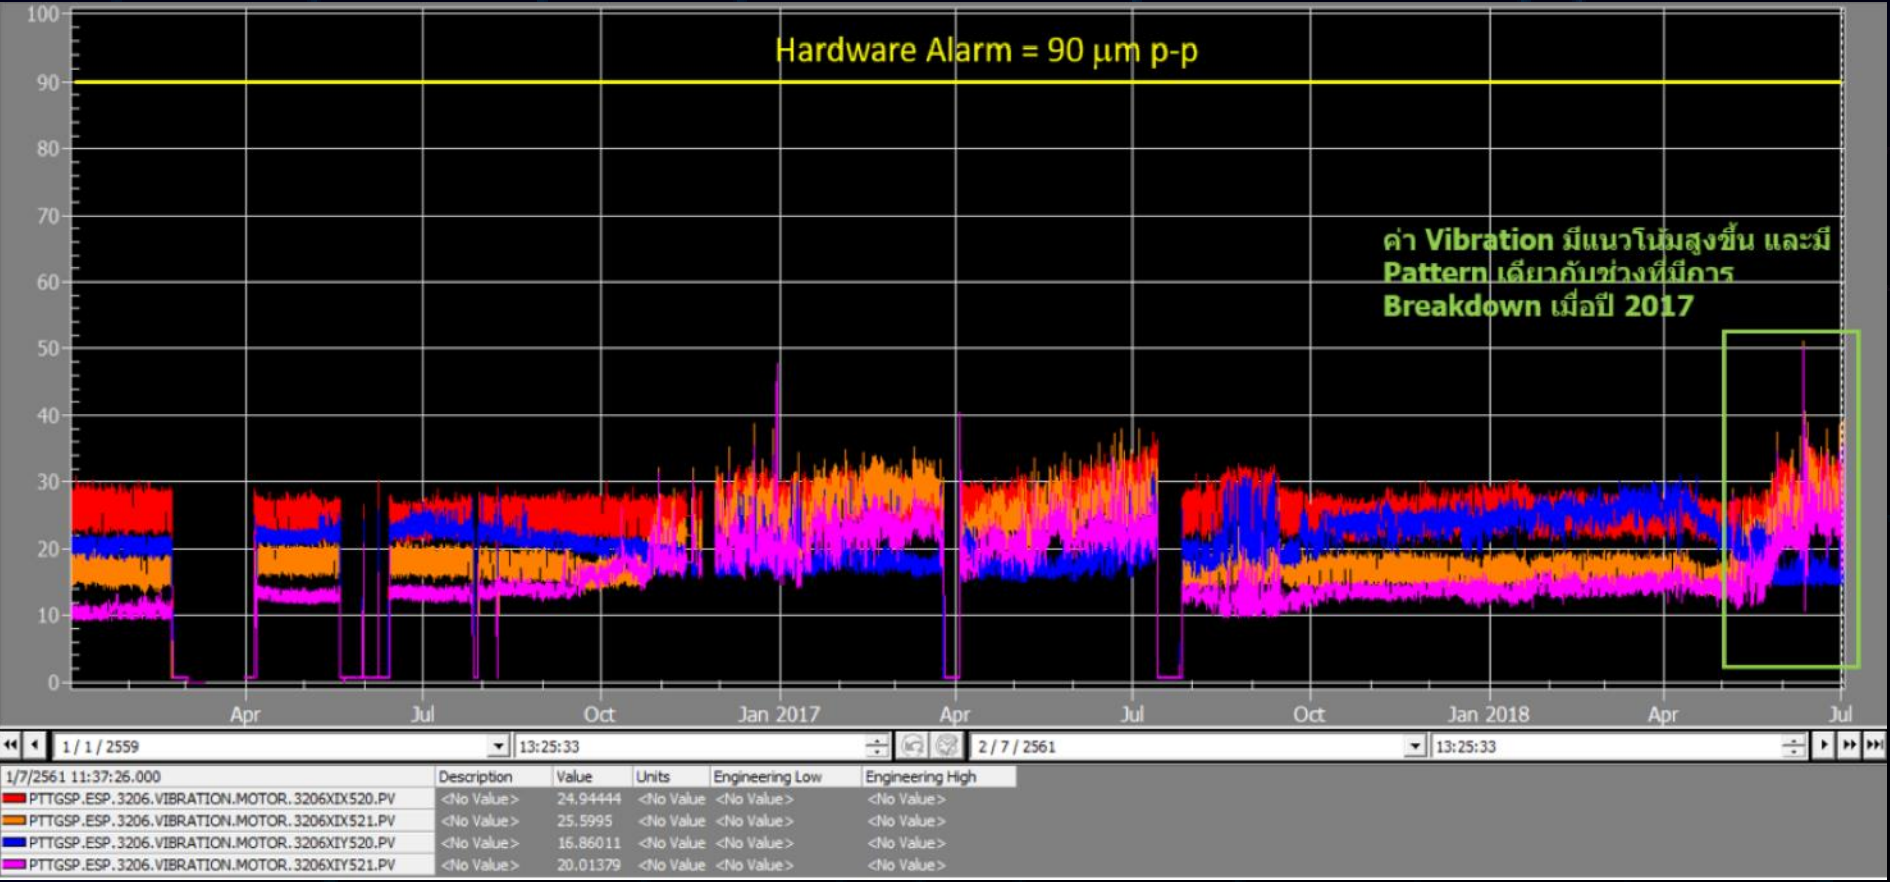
100
90
80
70
60
50
40
30
20
10
0

Hardware Alarm = 90 µm p-p

ค่า Vibration มีแนวโน้มสูงขึ้น และมี Pattern เดียวกับช่วงที่มีการ Breakdown เมื่อปี 2017

Apr Jul Oct Jan 2017 Apr Jul Oct Jan 2018 Apr Jul

1 / 1 / 2559 13:25:33 2 / 7 / 2561 13:25:33

| 1/7/2561 11:37:26.000 | Description | Value | Units | Engineering Low | Engineering High |
|---|---|---|---|---|---|
| PTTGSP.ESP.3206.VIBRATION.MOTOR.3206XIX520.PV | <No Value> | 24.94444 | <No Value | <No Value> | <No Value> |
| PTTGSP.ESP.3206.VIBRATION.MOTOR.3206XIX521.PV | <No Value> | 25.5995 | <No Value | <No Value> | <No Value> |
| PTTGSP.ESP.3206.VIBRATION.MOTOR.3206XIY520.PV | <No Value> | 16.86011 | <No Value | <No Value> | <No Value> |
| PTTGSP.ESP.3206.VIBRATION.MOTOR.3206XIY521.PV | <No Value> | 20.01379 | <No Value | <No Value> | <No Value> |